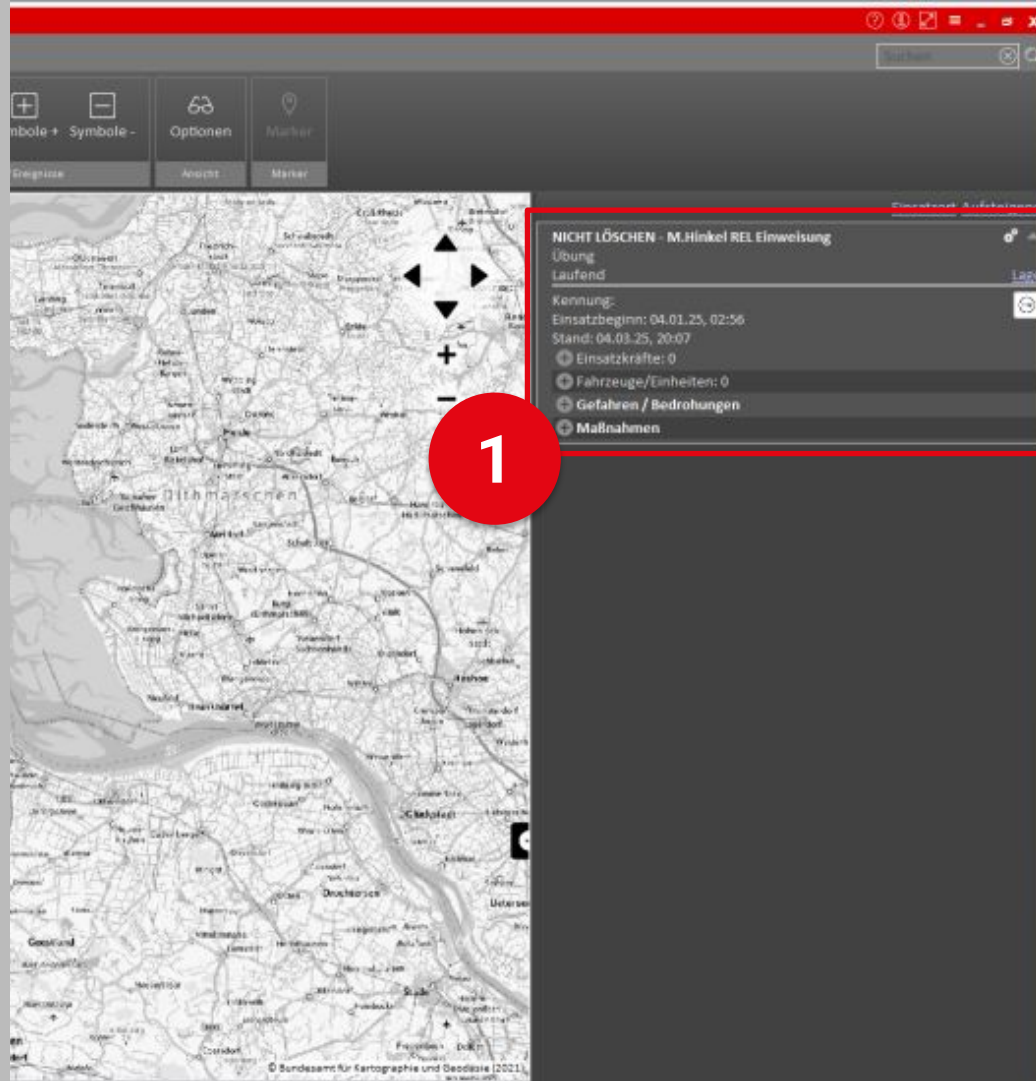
Suchen

mbole + Symbole - Optionen Marker

Ereignisse Ansicht Marker

NICHT LÖSCHEN - M.Hinkel REL Einweisung
Übung
Laufend
Kennung:
Einsatzbeginn: 04.01.25, 02:56
Stand: 04.03.25, 20:07
Einsatzkräfte: 0
Fahrzeuge/Einheiten: 0
Gefahren / Bedrohungen
Maßnahmen

1

Dithmarschen

© Bundesamt für Kartographie und Geodäsie (2021)